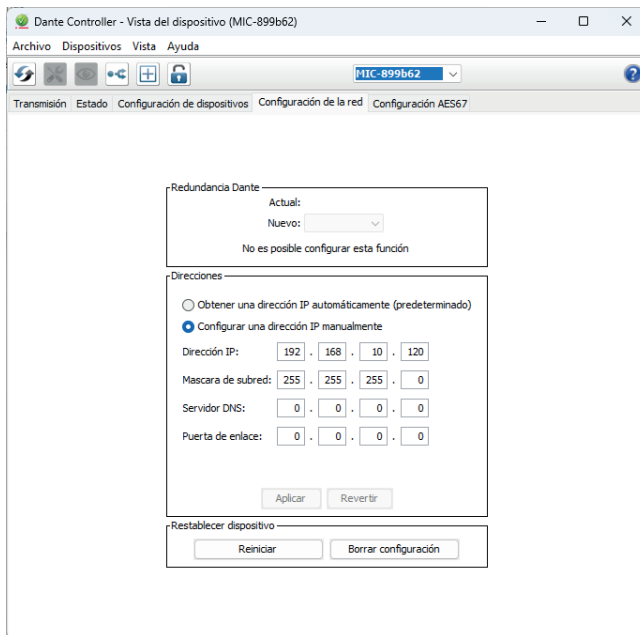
Dante Controller - Vista del dispositivo (MIC-899b62)

Archivo Dispositivos Vista Ayuda

MIC-899b62

?

Transmisión Estado Configuración de dispositivos Configuración de la red Configuración AES67

Redundancia Dante

Actual:

Nuevo:

No es posible configurar esta función

Direcciones

Obtener una dirección IP automáticamente (predeterminado)

Configurar una dirección IP manualmente

| Dirección IP: | 192 | . | 168 | . | 10 | . | 120 |
|---|---|---|---|---|---|---|---|
| Mascara de subred: | 255 | . | 255 | . | 255 | . | 0 |
| Servidor DNS: | 0 | . | 0 | . | 0 | . | 0 |
| Puerta de enlace: | 0 | . | 0 | . | 0 | . | 0 |

Aplicar Revertir

Restablecer dispositivo

Reiniciar Borrar configuración